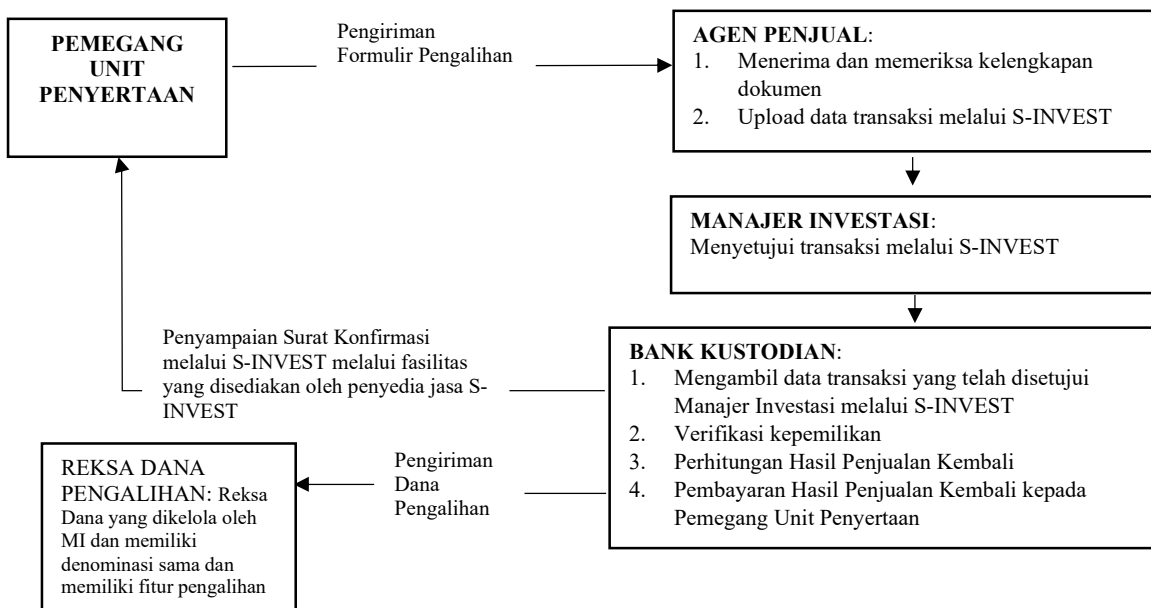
PEMEGANG UNIT PENYERTAAN

Pengiriman Formulir Pengalihan

AGEN PENJUAL:
1. Menerima dan memeriksa kelengkapan dokumen
2. Upload data transaksi melalui S-INVEST

MANAJER INVESTASI:
Menyetujui transaksi melalui S-INVEST

Penyampaian Surat Konfirmasi melalui S-INVEST melalui fasilitas yang disediakan oleh penyedia jasa S-INVEST

BANK KUSTODIAN:
1. Mengambil data transaksi yang telah disetujui Manajer Investasi melalui S-INVEST
2. Verifikasi kepemilikan
3. Perhitungan Hasil Penjualan Kembali
4. Pembayaran Hasil Penjualan Kembali kepada Pemegang Unit Penyertaan

REKSA DANA PENGALIHAN: Reksa Dana yang dikelola oleh MI dan memiliki denominasi sama dan memiliki fitur pengalihan

Pengiriman Dana Pengalihan